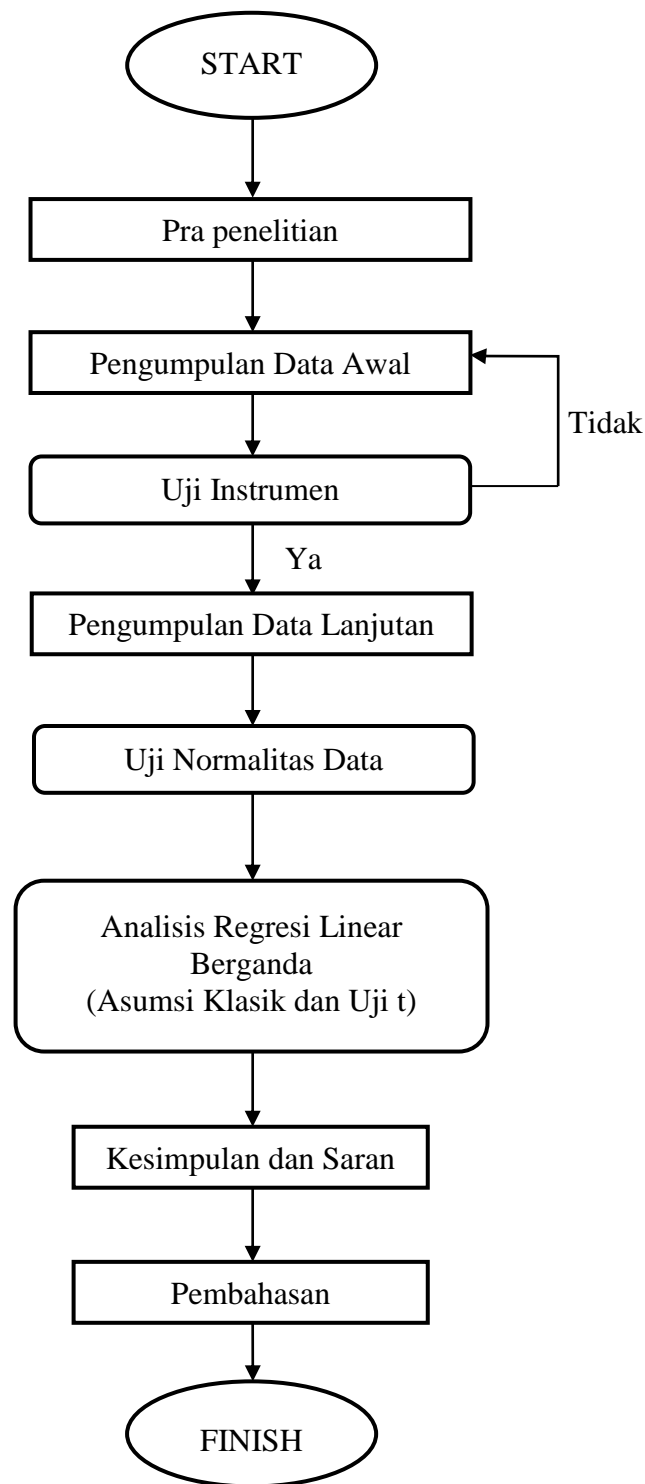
START

Pra penelitian

Pengumpulan Data Awal

Tidak

Uji Instrumen

Ya

Pengumpulan Data Lanjutan

Uji Normalitas Data

Analisis Regresi Linear Berganda (Asumsi Klasik dan Uji t)

Kesimpulan dan Saran

Pembahasan

FINISH